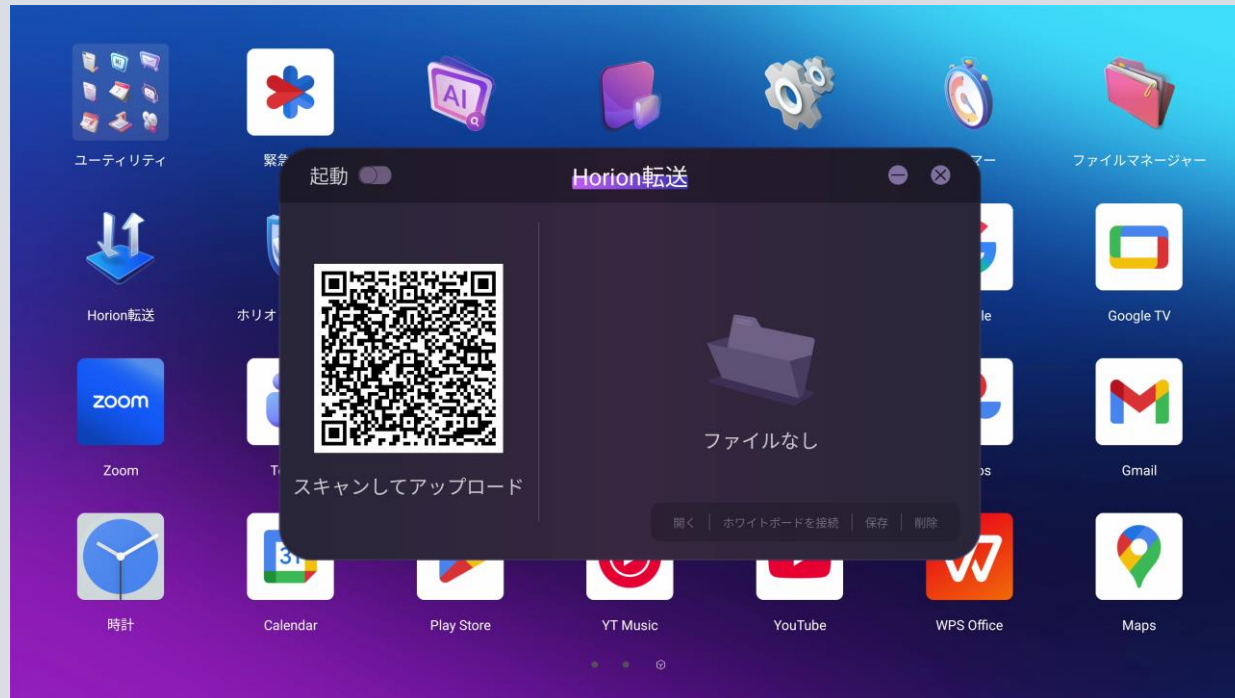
ユーティリティ

緊急

マー

ファイルマネージャー

起動

Horion転送

Horion転送

ホリオ

le

Google TV

Zoom

Zoom

Te

ps

Gmail

スキャンしてアップロード

ファイルなし

開く | ホワイトボードを接続 | 保存 | 削除

時計

Calendar

Play Store

YT Music

YouTube

WPS Office

Maps